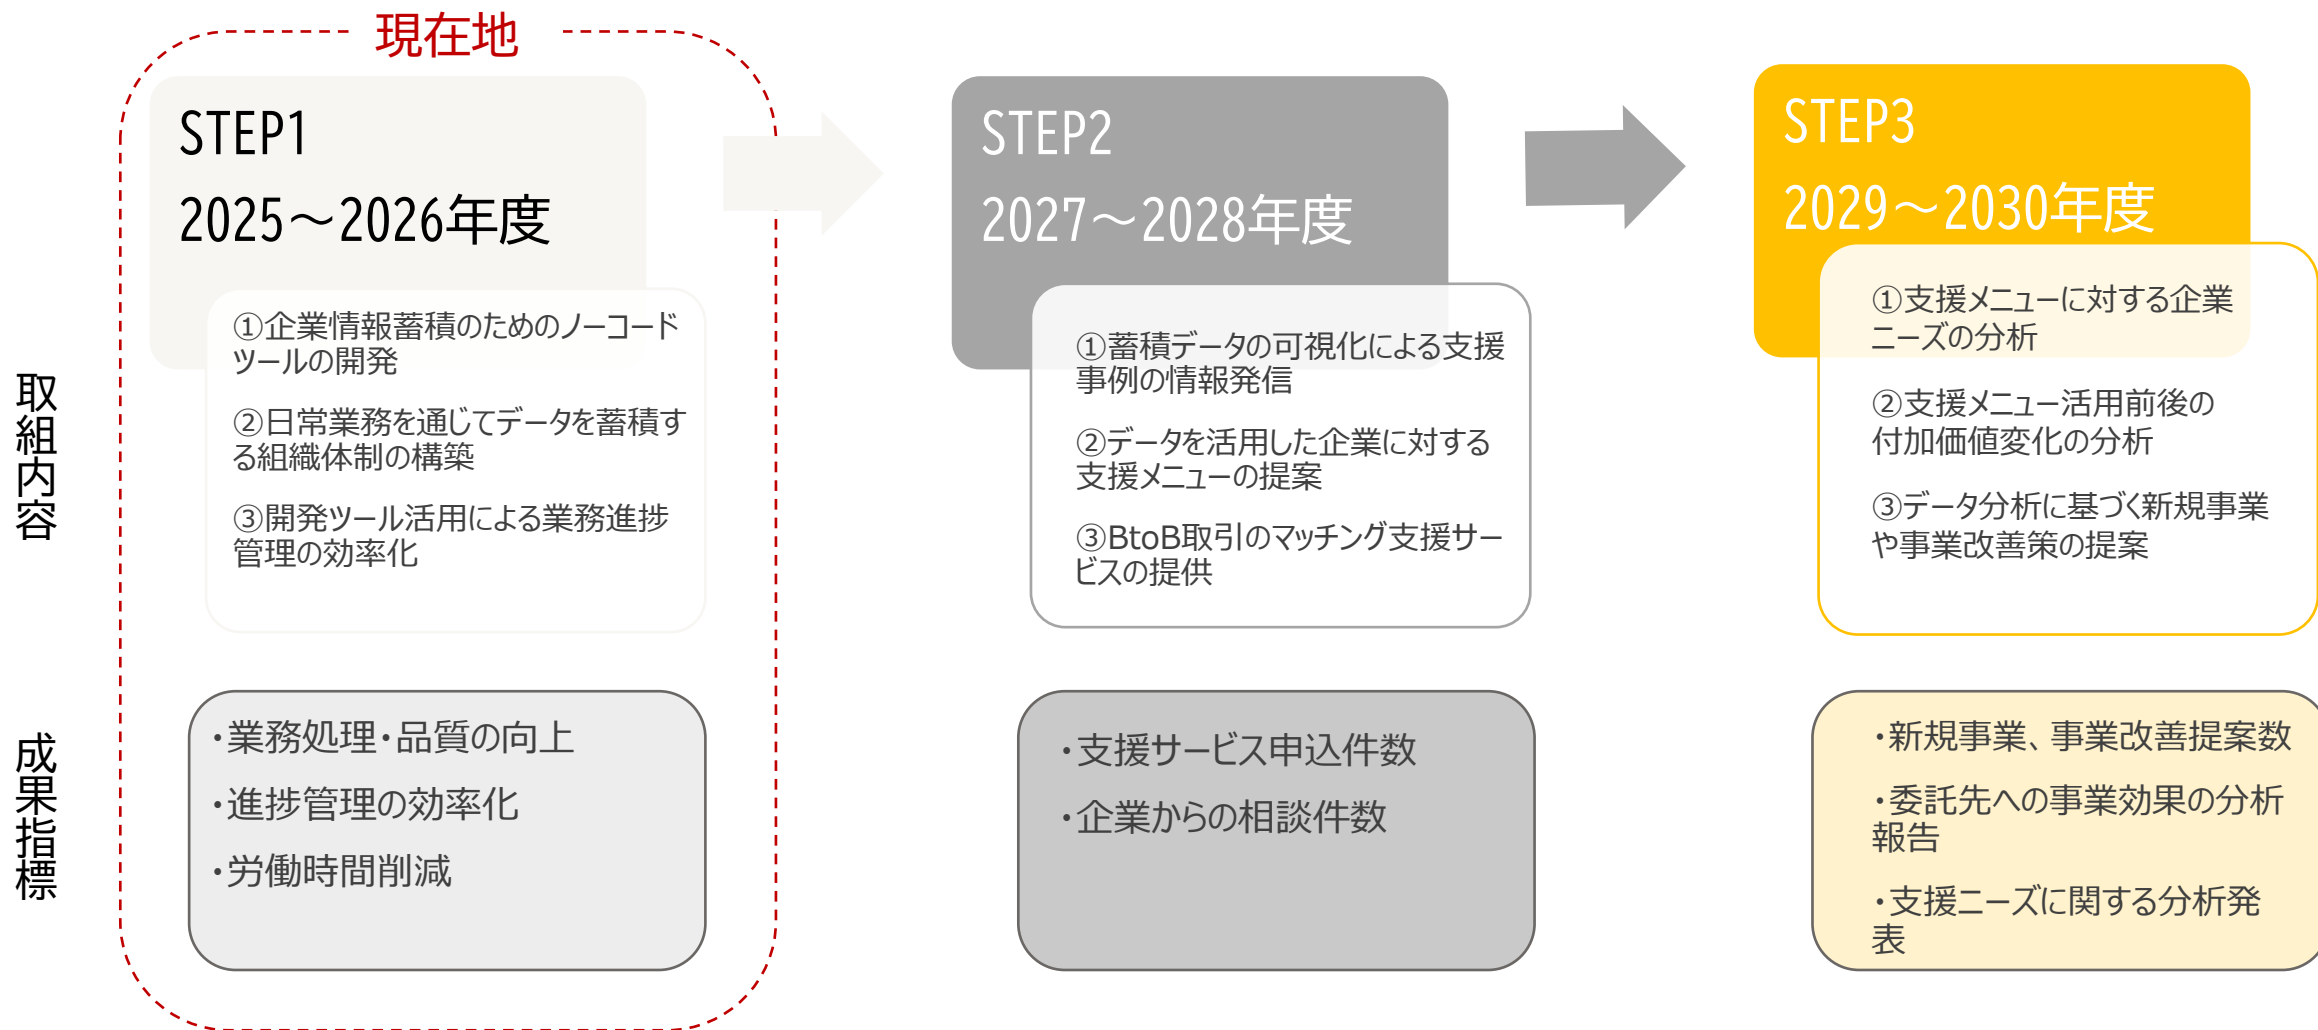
現在地

取組内容

成果指標

STEP1
2025～2026年度

①企業情報蓄積のためのノーコードツールの開発

②日常業務を通じてデータを蓄積する組織体制の構築

③開発ツール活用による業務進捗管理の効率化

・業務処理・品質の向上

・進捗管理の効率化

・労働時間削減

STEP2
2027～2028年度

①蓄積データの可視化による支援事例の情報発信

②データを活用した企業に対する支援メニューの提案

③BtoB取引のマッチング支援サービスの提供

・支援サービス申込件数

・企業からの相談件数

STEP3
2029～2030年度

①支援メニューに対する企業ニーズの分析

②支援メニュー活用前後の付加価値変化の分析

③データ分析に基づく新規事業や事業改善策の提案

・新規事業、事業改善提案数

・委託先への事業効果の分析報告

・支援ニーズに関する分析発表